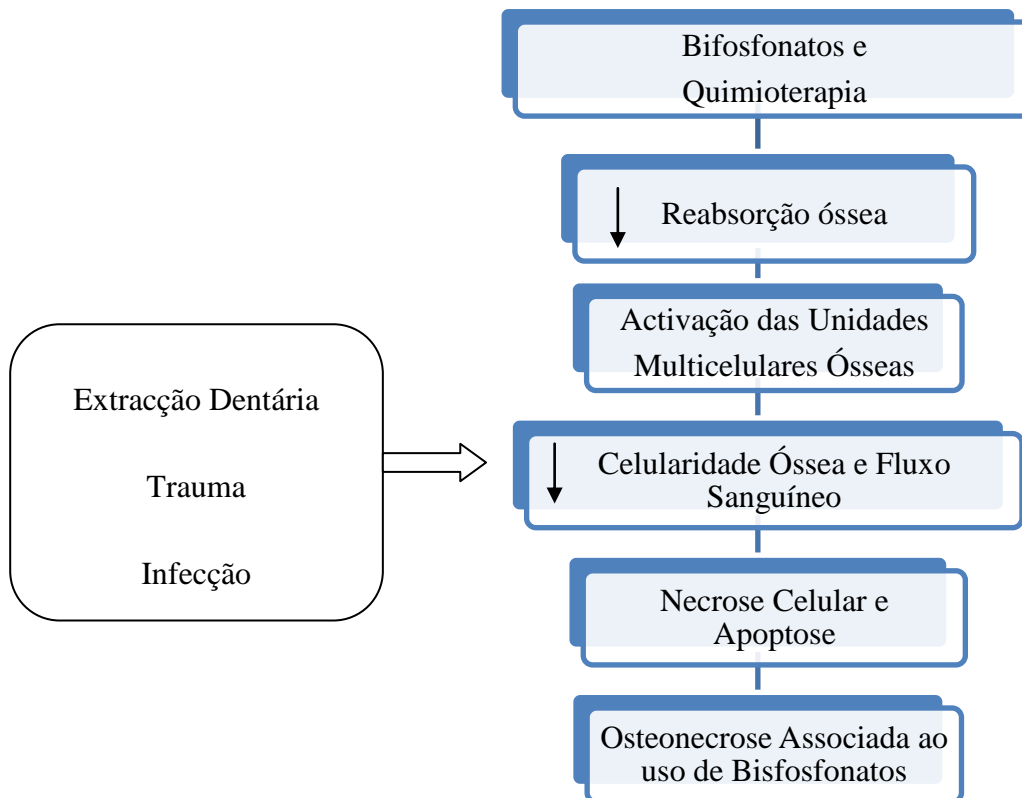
Bifosfonatos e Quimioterapia

Reabsorção óssea

Activação das Unidades Multicelulares Ósseas

Celularidade Óssea e Fluxo Sanguíneo

Necrose Celular e Apoptose

Osteonecrose Associada ao uso de Bisfosfonatos

Extracção Dentária

Trauma

Infecção